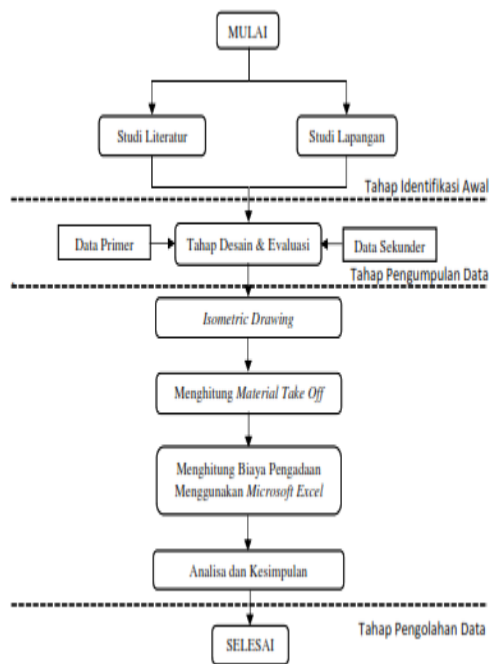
MULAI

Studi Literatur

Studi Lapangan

Tahap Identifikasi Awal

Data Primer

Tahap Desain & Evaluasi

Data Sekunder

Tahap Pengumpulan Data

Isometric Drawing

Menghitung Material Take Off

Menghitung Biaya Pengadaan Menggunakan Microsoft Excel

Analisa dan Kesimpulan

Tahap Pengolahan Data

SELESAI